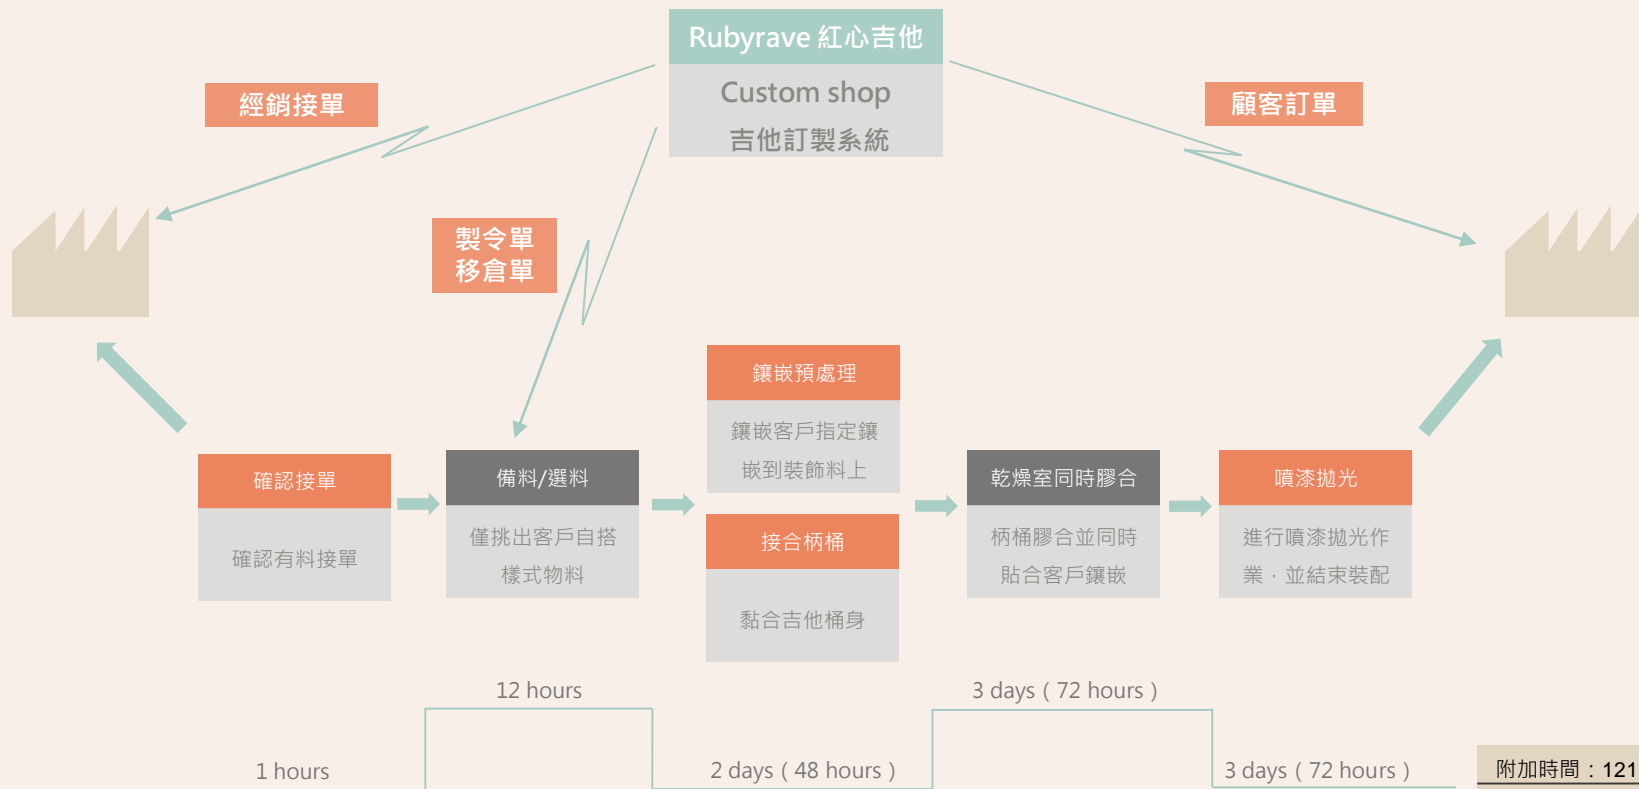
Rubyrave 紅心吉他

Custom shop

吉他訂製系統

經銷接單

顧客訂單

製令單
移倉單

鑲嵌預處理

鑲嵌客戶指定鑲嵌到裝飾料上

確認接單

確認有料接單

備料/選料

僅挑出客戶自搭樣式物料

接合柄桶

黏合吉他桶身

乾燥室同時膠合

柄桶膠合並同時貼合客戶鑲嵌

噴漆拋光

進行噴漆拋光作業，並結束裝配

12 hours

3 days ( 72 hours )

1 hours

2 days ( 48 hours )

3 days ( 72 hours )

附加時間：121